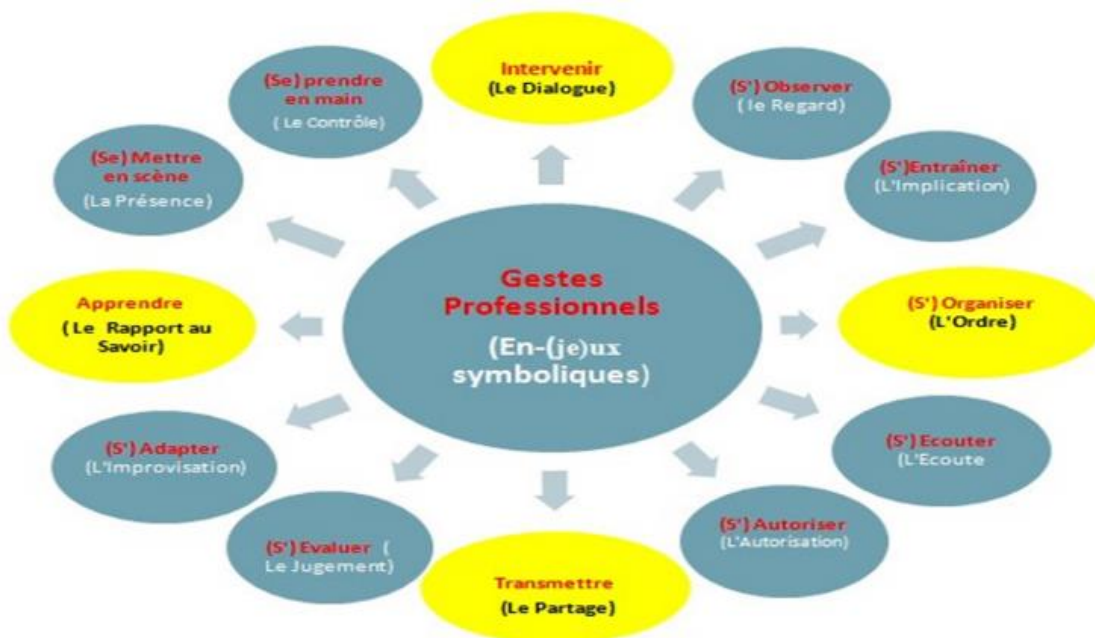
Gestes Professionnels (En-(je)ux symboliques)

Intervenir (Le Dialogue)

(S') Observer (le Regard)

(S')Entraîner (L'Implication)

(S') Organiser (L'Ordre)

(S') Ecouter (L'Ecoute

(S') Autoriser (L'Autorisation)

Transmettre (Le Partage)

(S') Evaluer ( Le Jugement)

(S') Adapter (L'Improvisation)

Apprendre ( Le Rapport au Savoir)

(Se) Mettre en scène (La Présence)

(Se) prendre en main ( Le Contrôle)